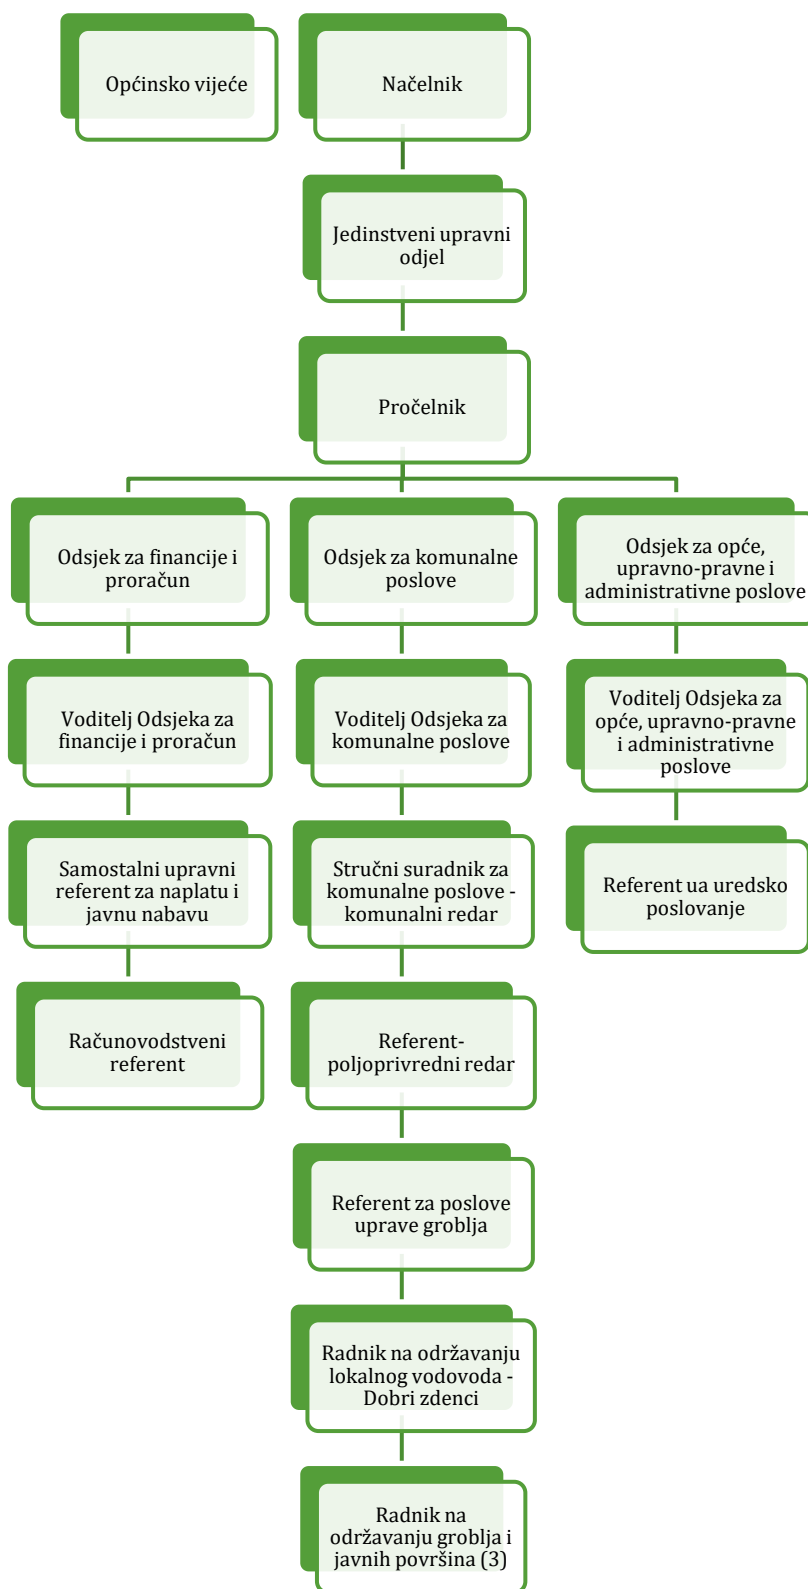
Općinsko vijeće

Načelnik

Jedinstveni upravni odjel

Pročelnik

Odsjek za financije i proračun

Voditelj Odsjeka za financije i proračun

Samostalni upravni referent za naplatu i javnu nabavu

Računovodstveni referent

Odsjek za komunalne poslove

Voditelj Odsjeka za komunalne poslove

Stručni suradnik za komunalne poslove - komunalni redar

Referent-poljoprivredni redar

Referent za poslove uprave groblja

Radnik na održavanju lokalnog vodovoda - Dobri zdenci

Radnik na održavanju groblja i javnih površina (3)

Odsjek za opće, upravno-pravne i administrativne poslove

Voditelj Odsjeka za opće, upravno-pravne i administrativne poslove

Referent ua uredsko poslovanje